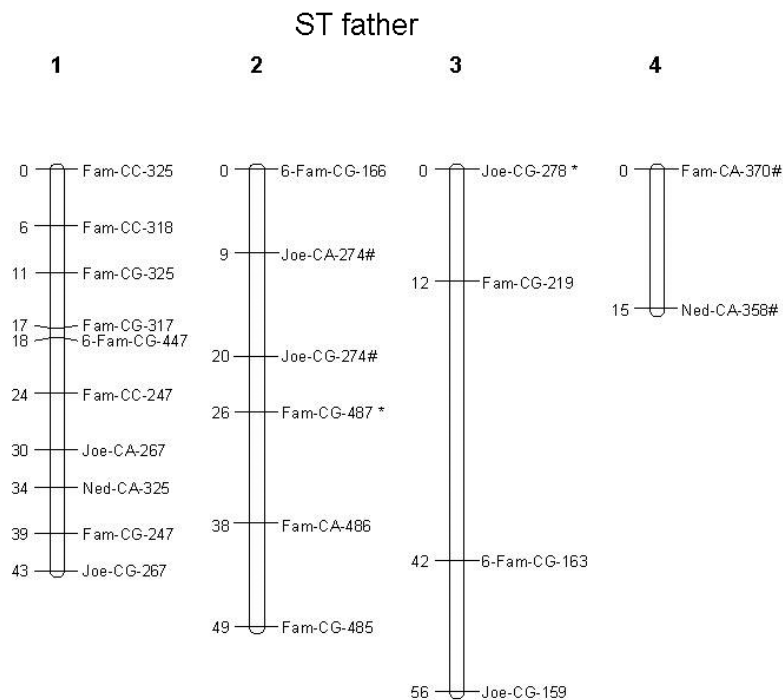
ST father

1

0 Fam-CC-325
6 Fam-CC-318
11 Fam-CG-325
17 Fam-CG-317
18 6-Fam-CG-447
24 Fam-CC-247
30 Joe-CA-267
34 Ned-CA-325
39 Fam-CG-247
43 Joe-CG-267

2

0 6-Fam-CG-166
9 Joe-CA-274#
20 Joe-CG-274#
26 Fam-CG-487 *
38 Fam-CA-486
49 Fam-CG-485

3

0 Joe-CG-278 *
12 Fam-CG-219
42 6-Fam-CG-163
56 Joe-CG-159

4

0 Fam-CA-370#
15 Ned-CA-358#